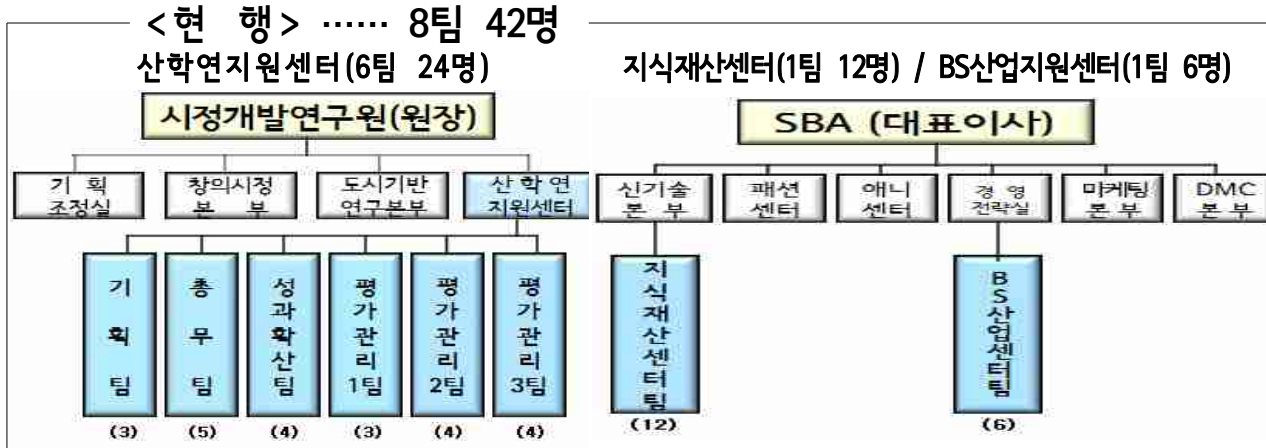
< 현 행 > …… 8팀 42명

산학연지원센터(6팀 24명)

시정개발연구원(원장)

기 획 조정실

창의시정 본 부

도시기반 연구본부

산 학 연 지원센터

기 획 팀
(3)

총 무 팀
(5)

성 과 확 산 팀
(4)

평 가 관 리 1팀
(3)

평 가 관 리 2팀
(4)

평 가 관 리 3팀
(4)

지식재산센터(1팀 12명) / BS산업지원센터(1팀 6명)

SBA (대표이사)

신기술 본 부

패션 센터

애니 센터

경 영 전략실

마케팅 본 부

DMC 본 부

지 식 재 산 센 터 팀
(12)

BS 산 업 센 터 팀
(6)